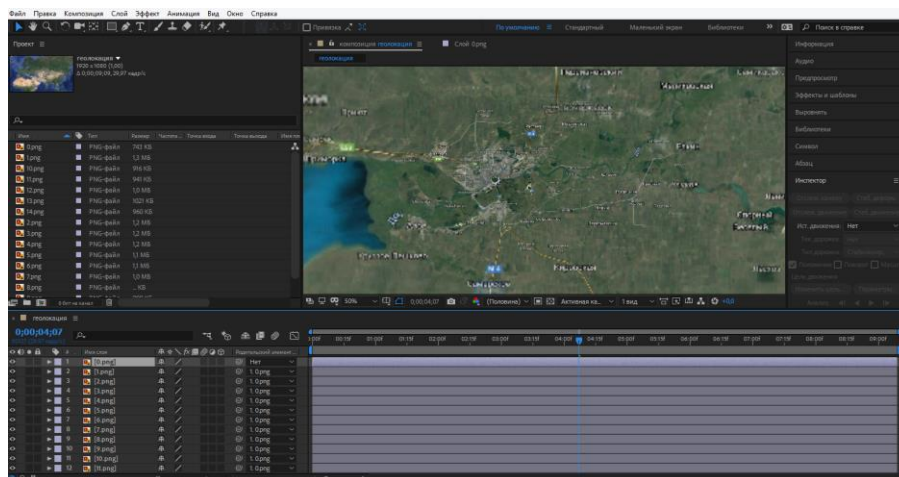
Файл Правка Композиция Слой Эффект Анимация Вид Окно Справка

Проект ≡

геолокация ▼
1920 x 1080 (1,00)
Δ 0;00;09;09, 29,97 кадр/с

Имя | Тип | Размер
0.png | PNG-файл | 743 KB
1.png | PNG-файл | 1,2 MB
10.png | PNG-файл | 916 KB
11.png | PNG-файл | 941 KB
12.png | PNG-файл | 1,0 MB
13.png | PNG-файл | 1021 KB
14.png | PNG-файл | 960 KB
2.png | PNG-файл | 1,2 MB
3.png | PNG-файл | 1,2 MB
4.png | PNG-файл | 1,2 MB
5.png | PNG-файл | 1,1 MB
6.png | PNG-файл | 1,1 MB
7.png | PNG-файл | 1,0 MB
8.png | PNG-файл | ... KB

Проекция | композиция геолокация ≡ | Слой 0.png
геолокация

По умолчанию ≡ Стандартный Маленький экран Библиотеки » Поиск в справке

Информация
Аудио
Предпросмотр
Эффекты и шаблоны
Выровнять
Библиотеки
Символ
Абзац
Инспектор
Ист. движения: Нет

50% 0;00;04;07 (Половина) Активная ка... 1 вид +0,0

геолокация ≡
0;00;04;07

Имя слоя | Родительский элемент
1 [0.png] Нет
2 [1.png] 1. 0.png
3 [2.png] 1. 0.png
4 [3.png] 1. 0.png
5 [4.png] 1. 0.png
6 [5.png] 1. 0.png
7 [6.png] 1. 0.png
8 [7.png] 1. 0.png
9 [8.png] 1. 0.png
10 [9.png] 1. 0.png
11 [10.png] 1. 0.png
12 [11.png] 1. 0.png

0:00f 00:15f 01:00f 01:15f 02:00f 02:15f 03:00f 03:15f 04:00f 04:15f 05:00f 05:15f 06:00f 06:15f 07:00f 07:15f 08:00f 08:15f 09:00f